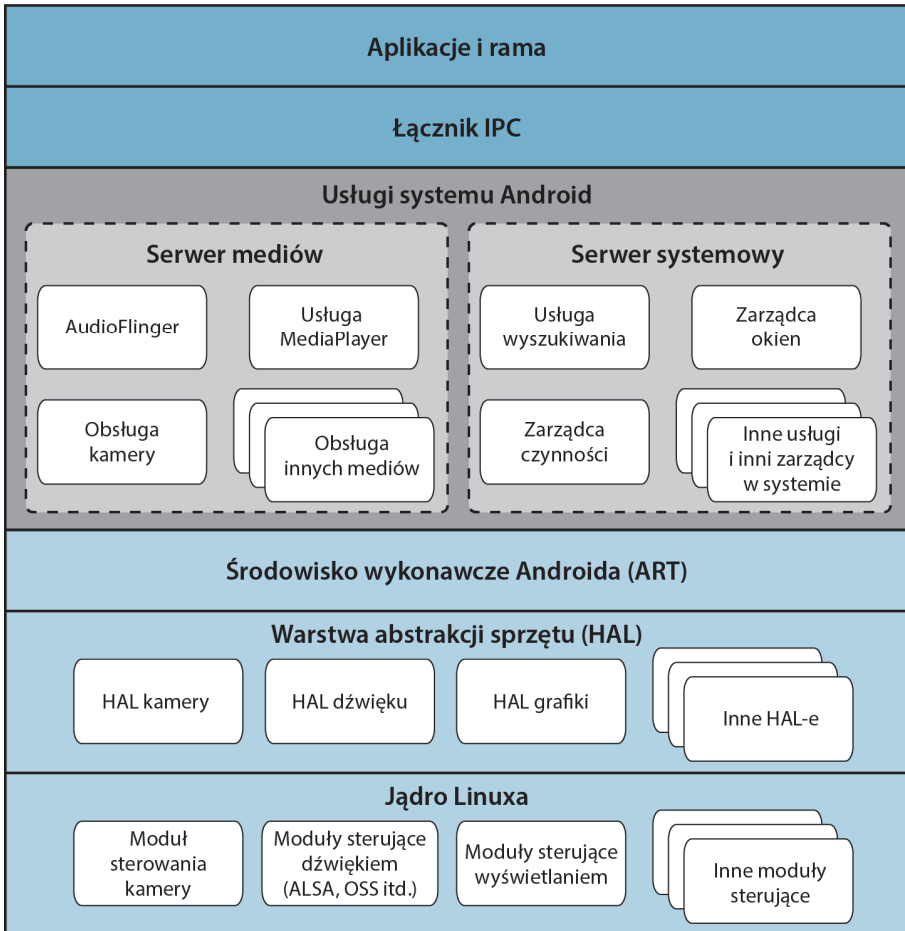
Aplikacje i rama

Łącznik IPC

Usługi systemu Android

Serwer mediów

AudioFlinger

Usługa MediaPlayer

Obsługa kamery

Obsługa innych mediów

Serwer systemowy

Usługa wyszukiwania

Zarządca okien

Zarządca czynności

Inne usługi i inni zarządcy w systemie

Środowisko wykonawcze Androida (ART)

Warstwa abstrakcji sprzętu (HAL)

HAL kamery

HAL dźwięku

HAL grafiki

Inne HAL-e

Jądro Linuxa

Moduł sterowania kamery

Moduły sterujące dźwiękiem (ALSA, OSS itd.)

Moduły sterujące wyświetlaniem

Inne moduły sterujące